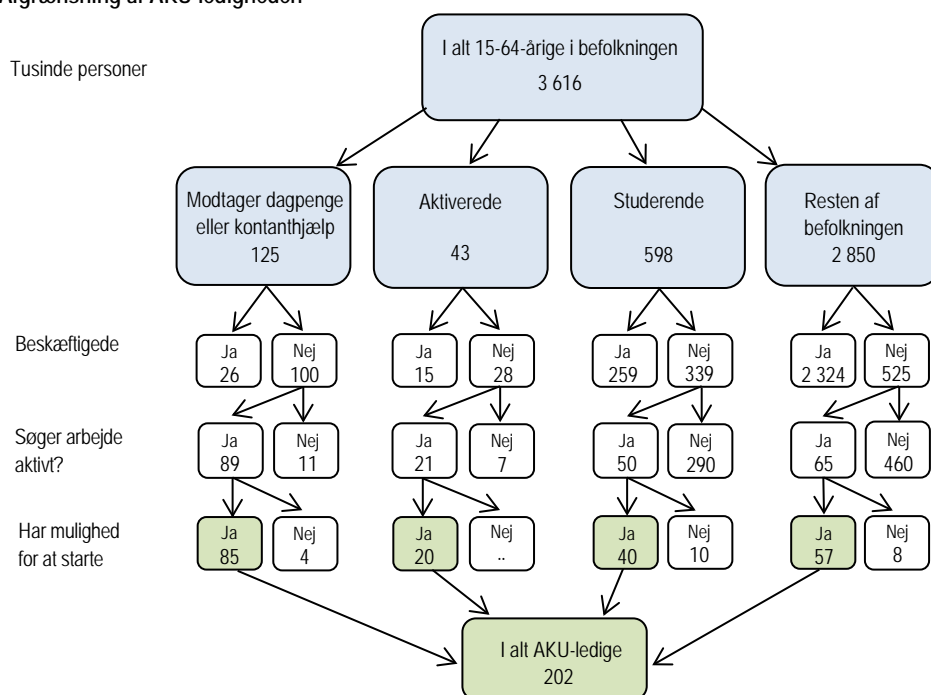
Afgrænsning af AKU-ledigheden

Tusinde personer

I alt 15-64-årige i befolkningen
3 616

Modtager dagpenge eller kontanthjælp
125

Aktiverede
43

Studerende
598

Resten af befolkningen
2 850

Beskæftigede

Ja
26

Nej
100

Ja
15

Nej
28

Ja
259

Nej
339

Ja
2 324

Nej
525

Søger arbejde aktivt?

Ja
89

Nej
11

Ja
21

Nej
7

Ja
50

Nej
290

Ja
65

Nej
460

Har mulighed for at starte

Ja
85

Nej
4

Ja
20

Nej
..

Ja
40

Nej
10

Ja
57

Nej
8

I alt AKU-ledige
202